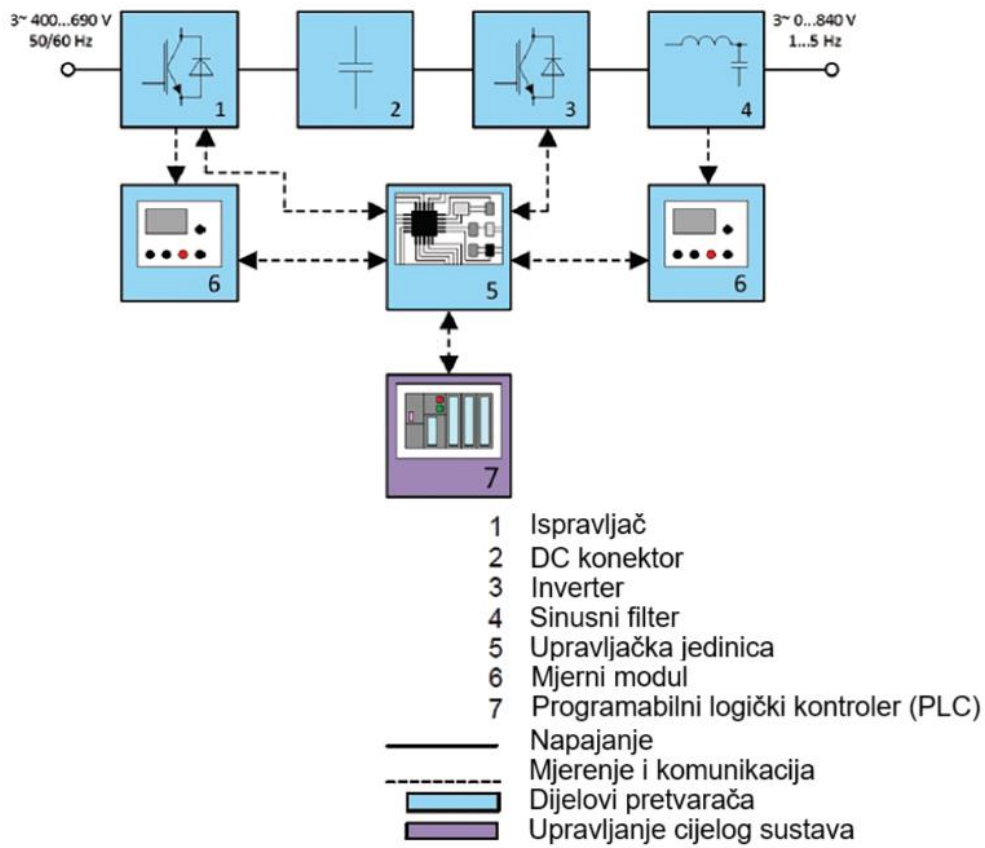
3~ 400...690 V
50/60 Hz

1

2

3

4

3~ 0...840 V
1...5 Hz

6

5

6

7

1 Ispravljač
2 DC konektor
3 Inverter
4 Sinusni filter
5 Upravljačka jedinica
6 Mjerni modul
7 Programabilni logički kontroler (PLC)
Napajanje
Mjerenje i komunikacija
Dijelovi pretvarača
Upravljanje cijelog sustava